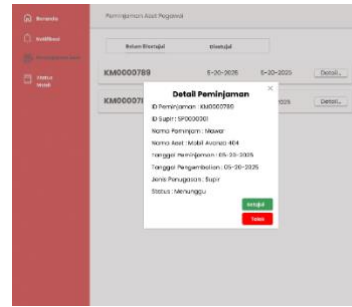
Beranda
Notifikasi
Peminjaman Aset
Status Aset

Peminjaman Aset Pegawai

Belum Disetujui
Disetujui

KM0000789
5-20-2025
5-20-2025
Detail...

KM000079
2025
Detail...

Detail Peminjaman
ID Peminjaman : KM0000789
ID Supir : SP000001
Nama Peminjam : Mawar
Nama Aset : Mobil Avanza 404
Tanggal Peminjaman : 05-20-2025
Tanggal Pengembalian : 05-20-2025
Jenis Penugasan : Supir
Status : Menunggu

Setujui
Tolak